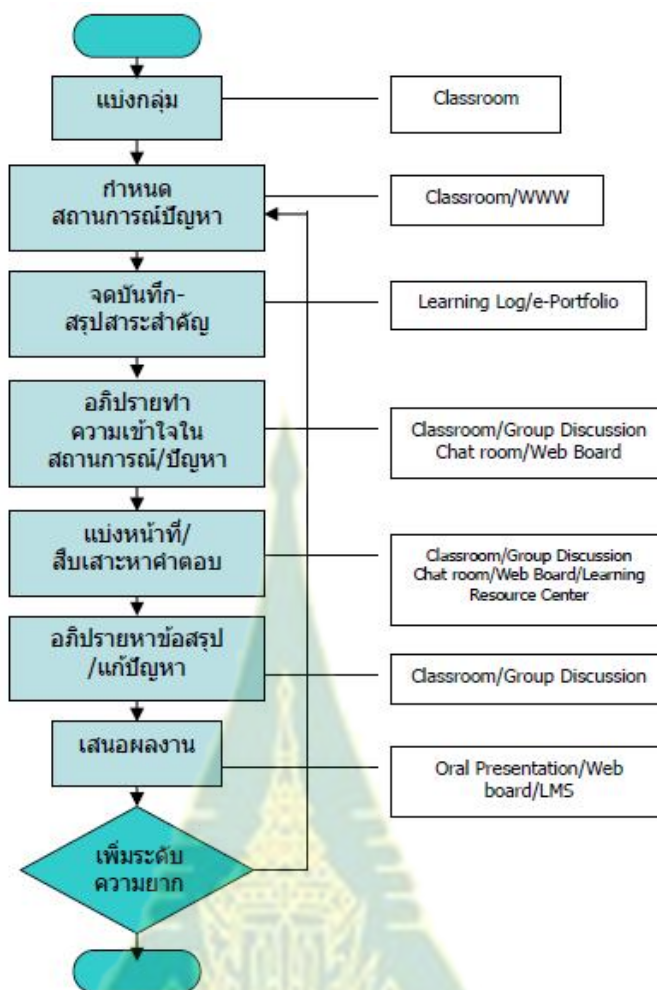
แบ่งกลุ่ม

Classroom

กำหนด สถานการณ์ปัญหา

Classroom/WWW

จดบันทึก- สรุปสาระสำคัญ

Learning Log/e-Portfolio

อภิปรายทำ ความเข้าใจใน สถานการณ์/ปัญหา

Classroom/Group Discussion Chat room/Web Board

แบ่งหน้าที่/ สืบเสาะหาคำตอบ

Classroom/Group Discussion Chat room/Web Board/Learning Resource Center

อภิปรายหาข้อสรุป /แก้ปัญหา

Classroom/Group Discussion

เสนอผลงาน

Oral Presentation/Web board/LMS

เพิ่มระดับ ความยาก